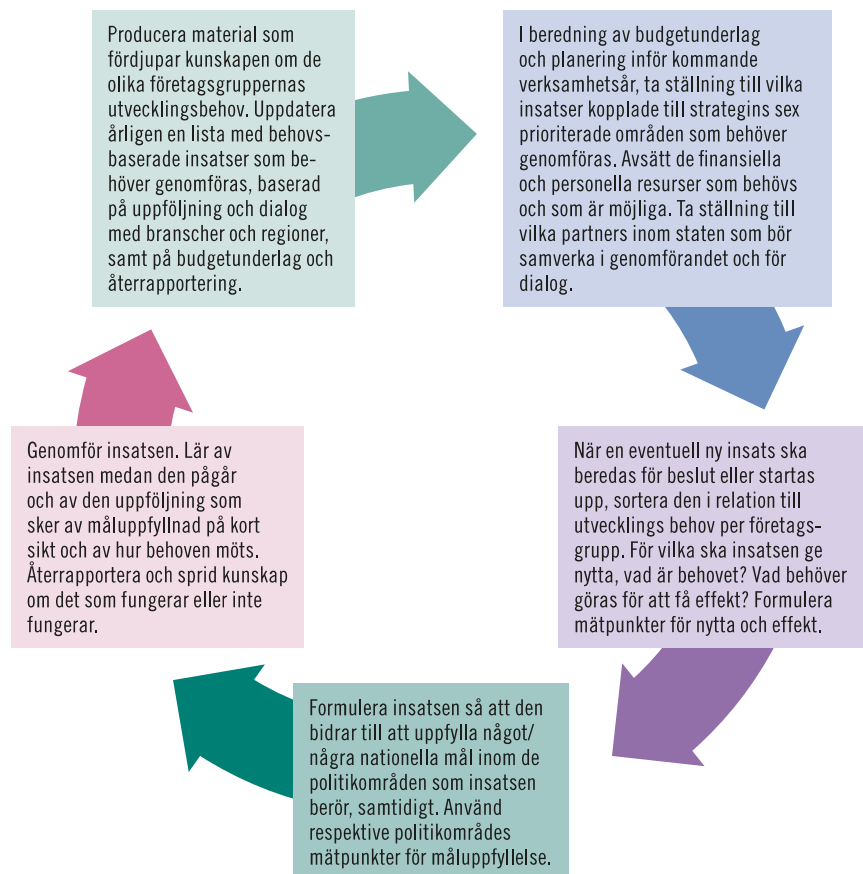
Producera material som fördjupar kunskapen om de olika företagsgruppernas utvecklingsbehov. Uppdatera årligen en lista med behovsbaserade insatser som behöver genomföras, baserad på uppföljning och dialog med branscher och regioner, samt på budgetunderlag och återrapportering.

I beredning av budgetunderlag och planering inför kommande verksamhetsår, ta ställning till vilka insatser kopplade till strategins sex prioriterade områden som behöver genomföras. Avsätt de finansiella och personella resurser som behövs och som är möjliga. Ta ställning till vilka partners inom staten som bör samverka i genomförandet och för dialog.

När en eventuell ny insats ska beredas för beslut eller startas upp, sortera den i relation till utvecklings behov per företagsgrupp. För vilka ska insatsen ge nytta, vad är behovet? Vad behöver göras för att få effekt? Formulera mätpunkter för nytta och effekt.

Formulera insatsen så att den bidrar till att uppfylla något/några nationella mål inom de politikområden som insatsen berör, samtidigt. Använd respektive politikområdes mätpunkter för måluppfyllelse.

Genomför insatsen. Lär av insatsen medan den pågår och av den uppföljning som sker av måluppfyllnad på kort sikt och av hur behoven möts. Återrapportera och sprid kunskap om det som fungerar eller inte fungerar.